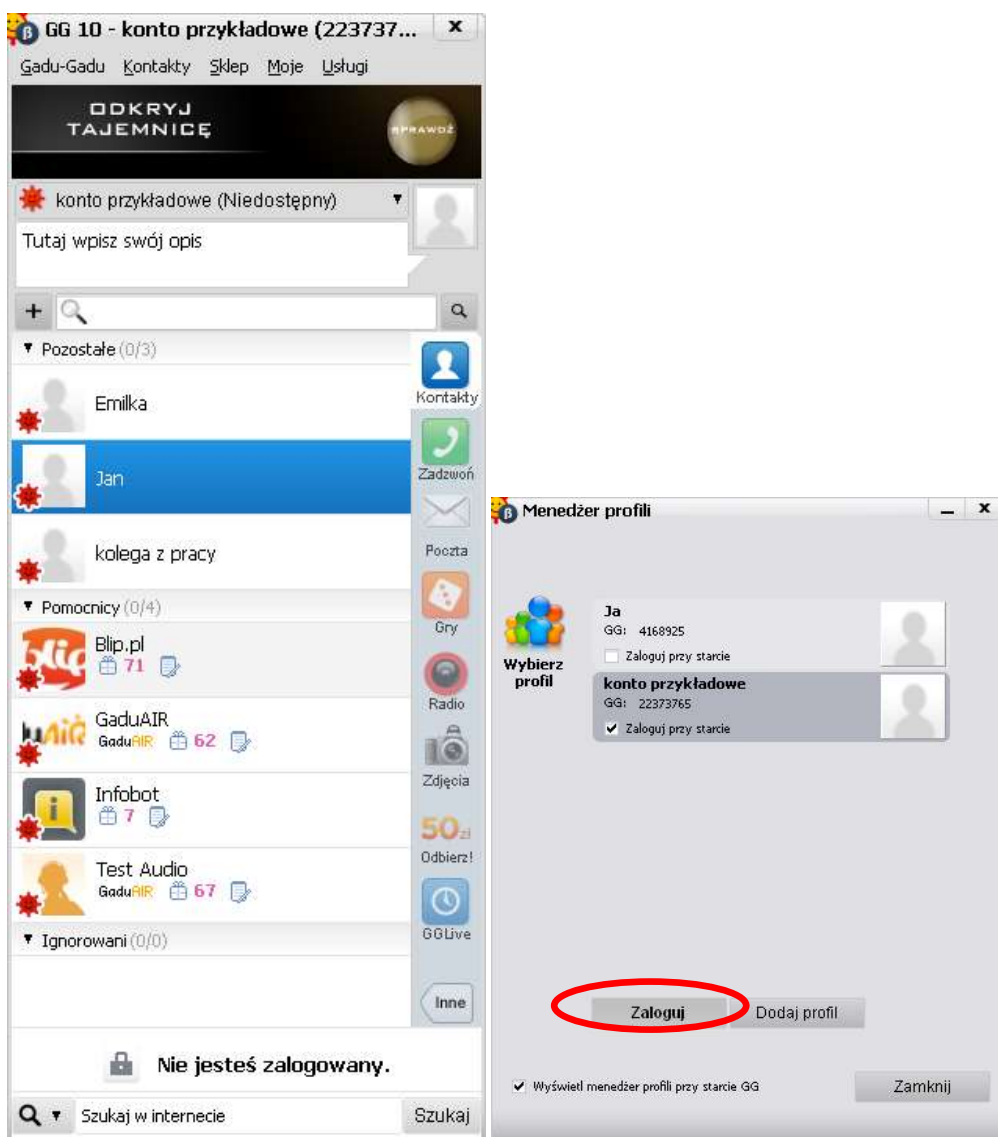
GG 10 - konto przykładowe (223737...

Gadu-Gadu Kontakty Sklep Moje Usługi

ODKRYJ TAJEMNICĘ

SPRAWDŹ

konto przykładowe (Niedostępny)

Tutaj wpisz swój opis

Pozostałe (0/3)

Emilka

Jan

kolega z pracy

Pomocnicy (0/4)

Blip.pl

71

GaduAIR

GaduAIR 62

Infobot

7

Test Audio

GaduAIR 67

Ignorowani (0/0)

Kontakty

Zadzwoń

Poczta

Gry

Radio

Zdjęcia

50zł

Odbierz!

GGLive

Inne

Nie jesteś zalogowany.

Szukaj w internecie

Szukaj

Menedżer profili

Wybierz profil

Ja

GG: 4168925

Zaloguj przy starcie

konto przykładowe

GG: 22373765

Zaloguj przy starcie

Zaloguj

Dodaj profil

Wyświetl menedżer profili przy starcie GG

Zamknij